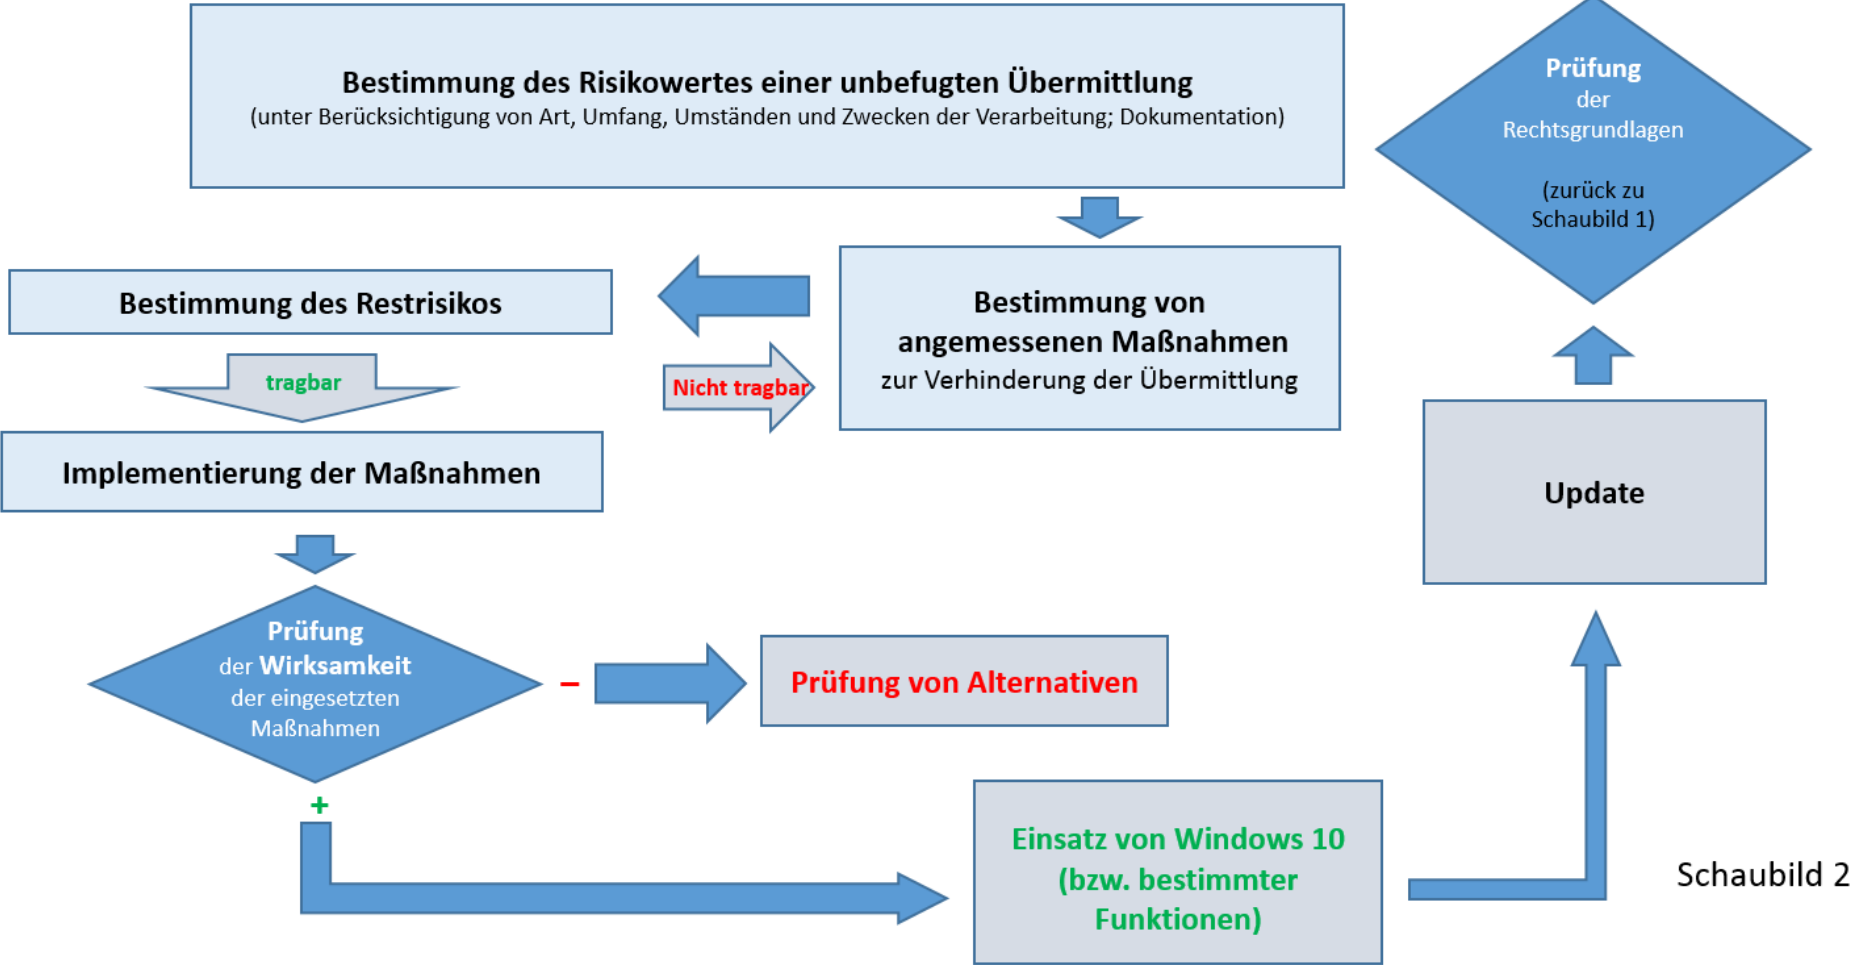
Bestimmung des Risikowertes einer unbefugten Übermittlung
(unter Berücksichtigung von Art, Umfang, Umständen und Zwecken der Verarbeitung; Dokumentation)

Prüfung
der
Rechtsgrundlagen

(zurück zu
Schaubild 1)

Bestimmung des Restrisikos

Bestimmung von
angemessenen Maßnahmen
zur Verhinderung der Übermittlung

tragbar

Nicht tragbar

Implementierung der Maßnahmen

Update

Prüfung
der Wirksamkeit
der eingesetzten
Maßnahmen

–

Prüfung von Alternativen

+

Einsatz von Windows 10
(bzw. bestimmter
Funktionen)

Schaubild 2